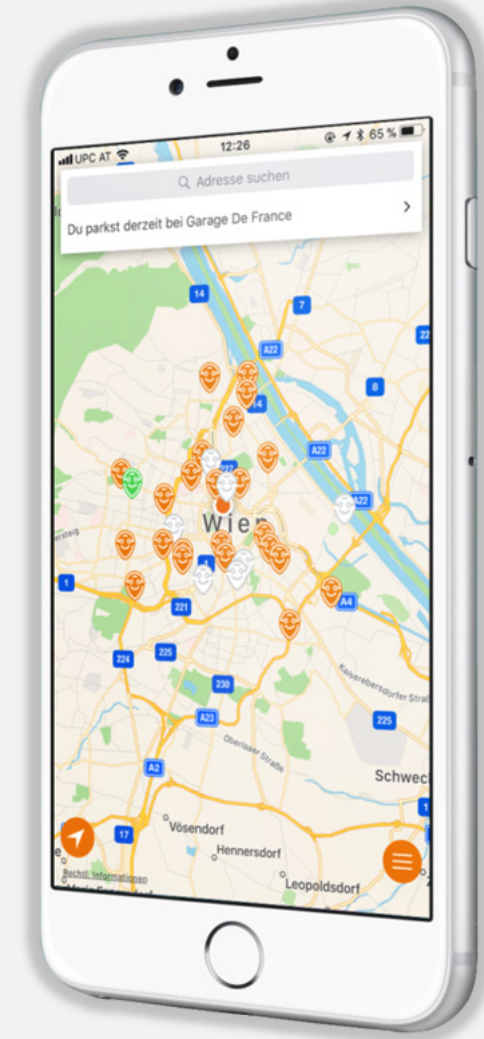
UPC AT 12:26 65 %

Adresse suchen

Du parkst derzeit bei Garage De France

14
7
A22
22
8
A22
A22
Wien
1
221
A4
224
225
230
A23
225
A2
Schwec
17
Vösendorf
Hennersdorf
Leopoldsdorf
Rechtl. Informationen
Oberlaaer Straße
Kaiserebersdorfer Straße